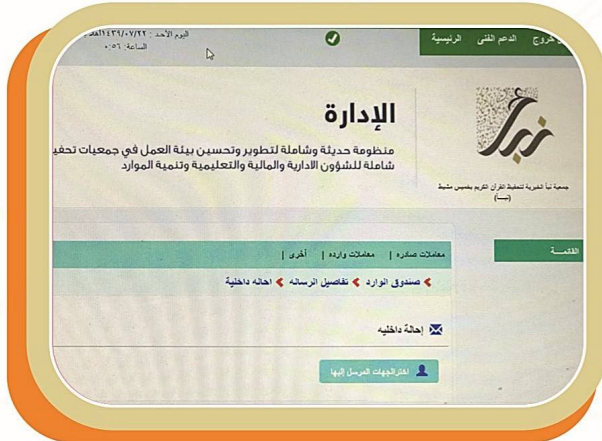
اليوم الأحد : ١٤٣٩/٠٧/٢٢هـ
الساعة : ٠:٥٦

خروج الدعم الفني الرئيسية

الإدارة
منظومة حديثة وشاملة لتطوير وتحسين بيئة العمل في جمعيات تحفي
شاملة للشؤون الادارية والمالية والتعليمية وتنمية الموارد

جمعية نبأ الخيرية لتحفيظ القرآن الكريم بخميس مشيط (نبأ)

القائمة

معاملات صادره | معاملات وارده | أخرى

صندوق الوارد تفاصيل الرساله احاله داخلية

إحالة داخليه

اختر الجهات المرسل إليها